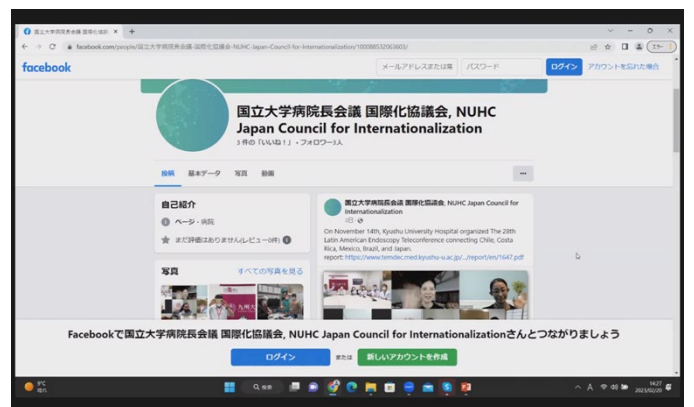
国立大学病院長会議 国際化協議 ×  +

facebook.com/people/国立大学病院長会議-国際化協議会-NUHC-Japan-Council-for-Internationalization/100086320636​03/

facebook

メールアドレスまたは電  パスワード  ログイン  アカウントを忘れた場合

国立大学病院長会議 国際化協議会, NUHC Japan Council for Internationalization

3 件の「いいね！」・フォロワー3人

投稿  基本データ  写真  動画  ...

自己紹介

ページ・病院

まだ評価はありません(レビュー0件)

写真  すべての写真を見る

国立大学病院長会議 国際化協議会, NUHC Japan Council for Internationalization

On November 14th, Kyushu University Hospital organized The 28th Latin American Endoscopy Teleconference connecting Chile, Costa Rica, Mexico, Brazil, and Japan.
report: https://www.temdec.med.kyushu-u.ac.jp/.../report/en/1647.pdf

Facebookで国立大学病院長会議 国際化協議会, NUHC Japan Council for Internationalizationさんとつながりましょう

ログイン  または  新しいアカウントを作成

9°C
晴れ

検索

14:27
2023/02/09